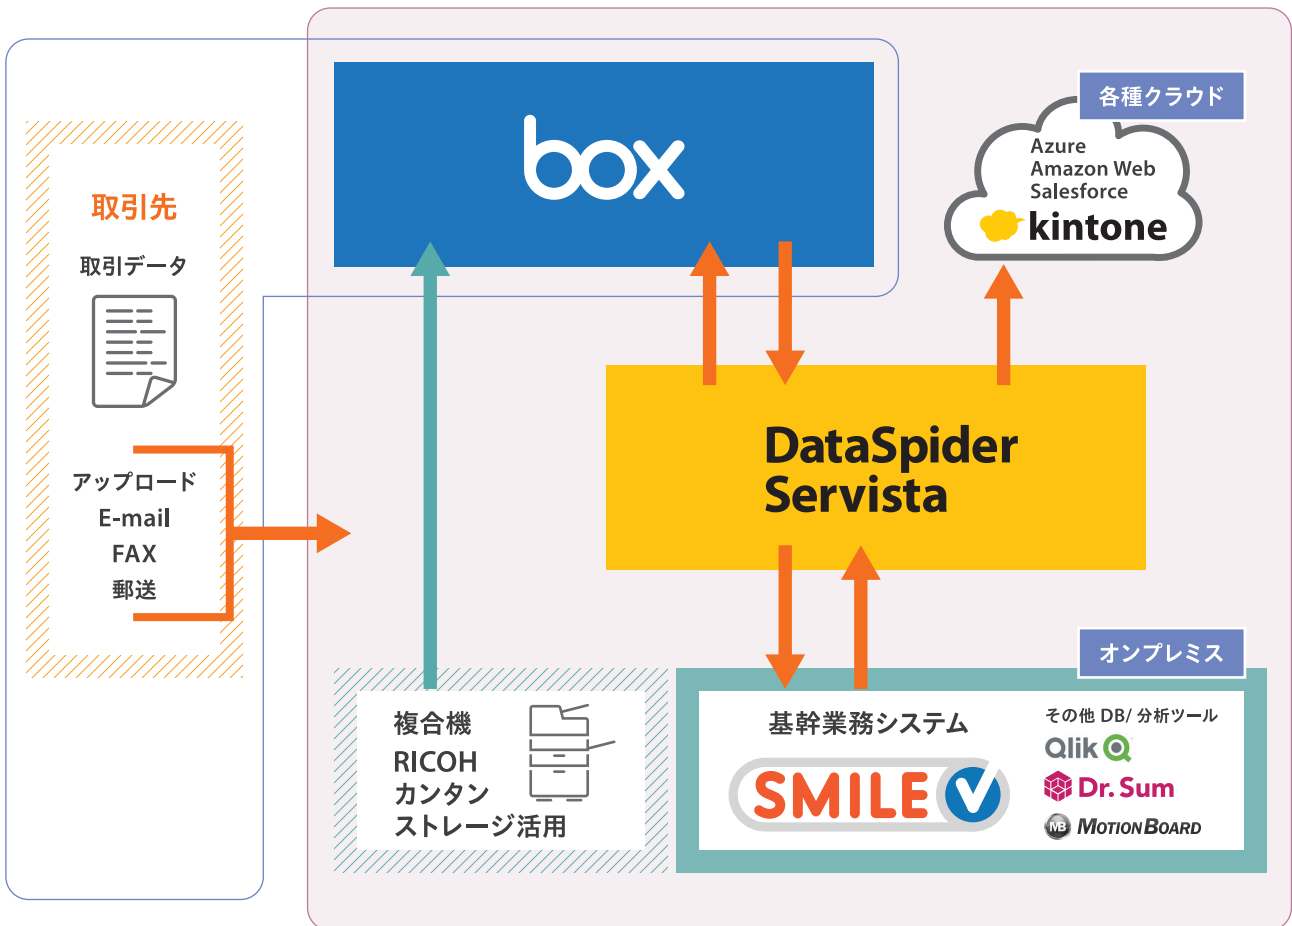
取引先

取引データ

アップロード
E-mail
FAX
郵送

box

各種クラウド

Azure
Amazon Web
Salesforce
kintone

DataSpider
Servista

複合機
RICOH
カンタン
ストレージ活用

オンプレミス

基幹業務システム

SMILE V

その他 DB/ 分析ツール
Qlik
Dr. Sum
MotionBoard